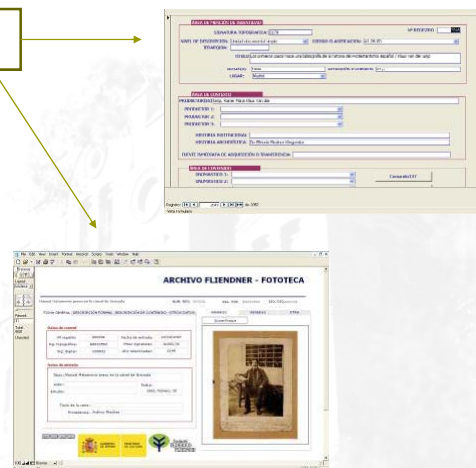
ÁREA DE MENCIÓN DE IDENTIDAD

SIGNATURA TOPOGRÁFICA

Nº REGISTRO

NIVEL DE DESCRIPCIÓN

CÓDIGO CLASIFICACIÓN

ETIQUETA

TÍTULO

LUGAR: Madrid

ÁREA DE CONTEXTO

PRODUCTOR

PRODUCTOR 1:

PRODUCTOR 2:

PRODUCTOR 3:

HISTORIA INSTITUCIONAL

HISTORIA ARCHIVÍSTICA

FUENTE INMEDIATA DE ADQUISICIÓN O TRANSFERENCIA

ÁREA DE CONTENIDO

Registro: 14 ◀ ▶ ▶| de 1002

Vista Formulario

File Edit View Insert Format Records Tools Window Help

ARCHIVO FLIENDNER - FOTOTECA

FICHA GENERAL

Datos de control

Datos de autoría

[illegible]